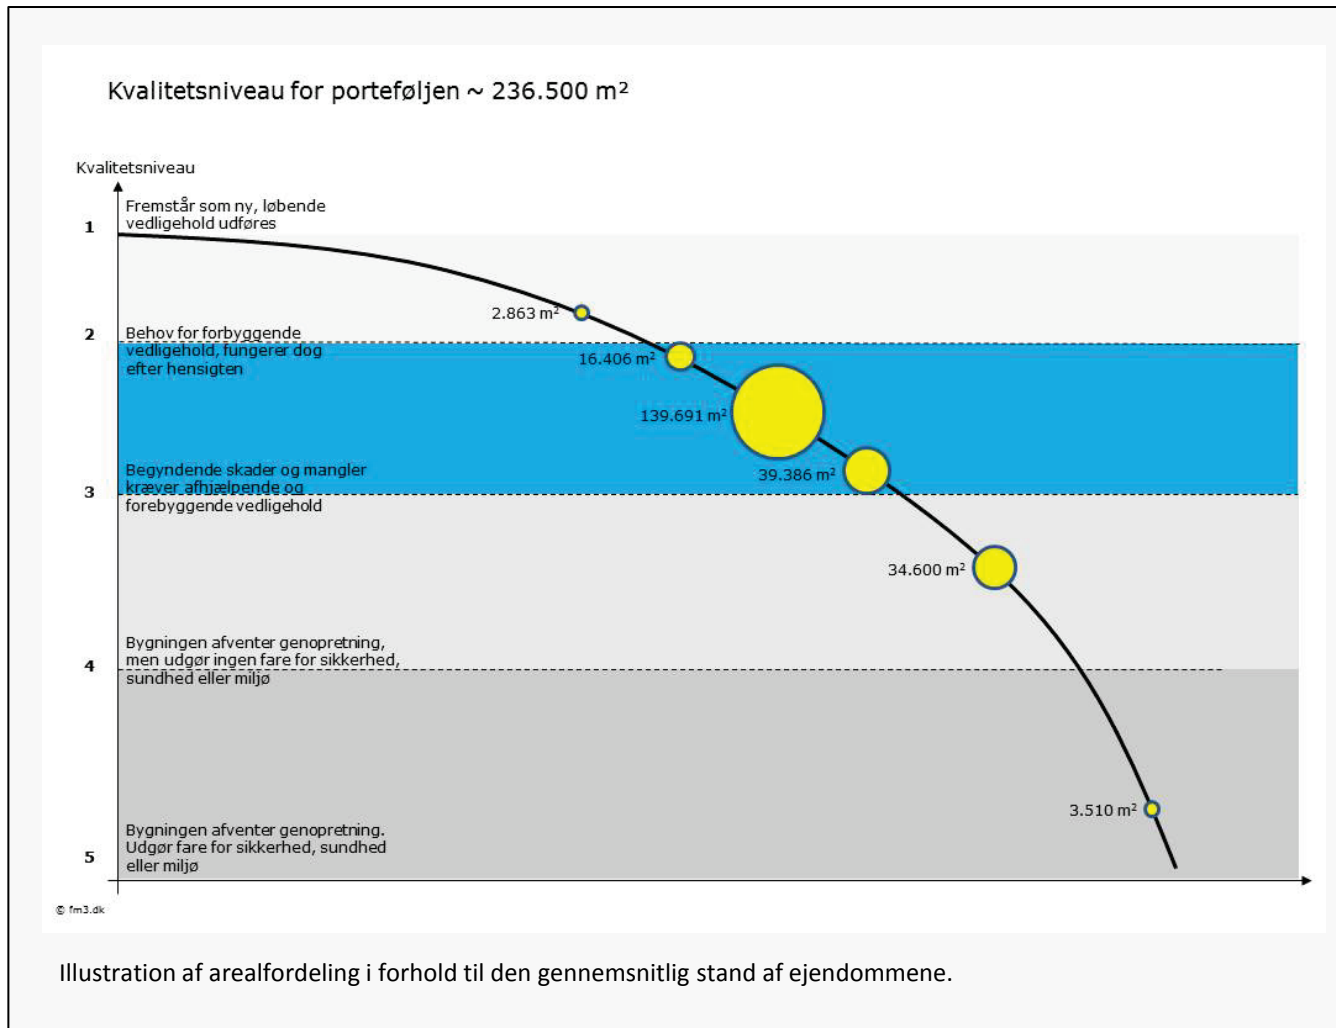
Kvalitetsniveau for porteføljen ~ 236.500 m²

Kvalitetsniveau

1
Fremstår som ny, løbende vedligehold udføres

2
Behov for forbyggende vedligehold, fungerer dog efter hensigten

Begyndende skader og mangler kræver afhjælpende og forebyggende vedligehold
3

4
Bygningen afventer genopretning, men udgør ingen fare for sikkerhed, sundhed eller miljø

5
Bygningen afventer genopretning. Udgør fare for sikkerhed, sundhed eller miljø

2.863 m²
16.406 m²
139.691 m²
39.386 m²
34.600 m²
3.510 m²

© fm3.dk

Illustration af arealfordeling i forhold til den gennemsnitlig stand af ejendommene.